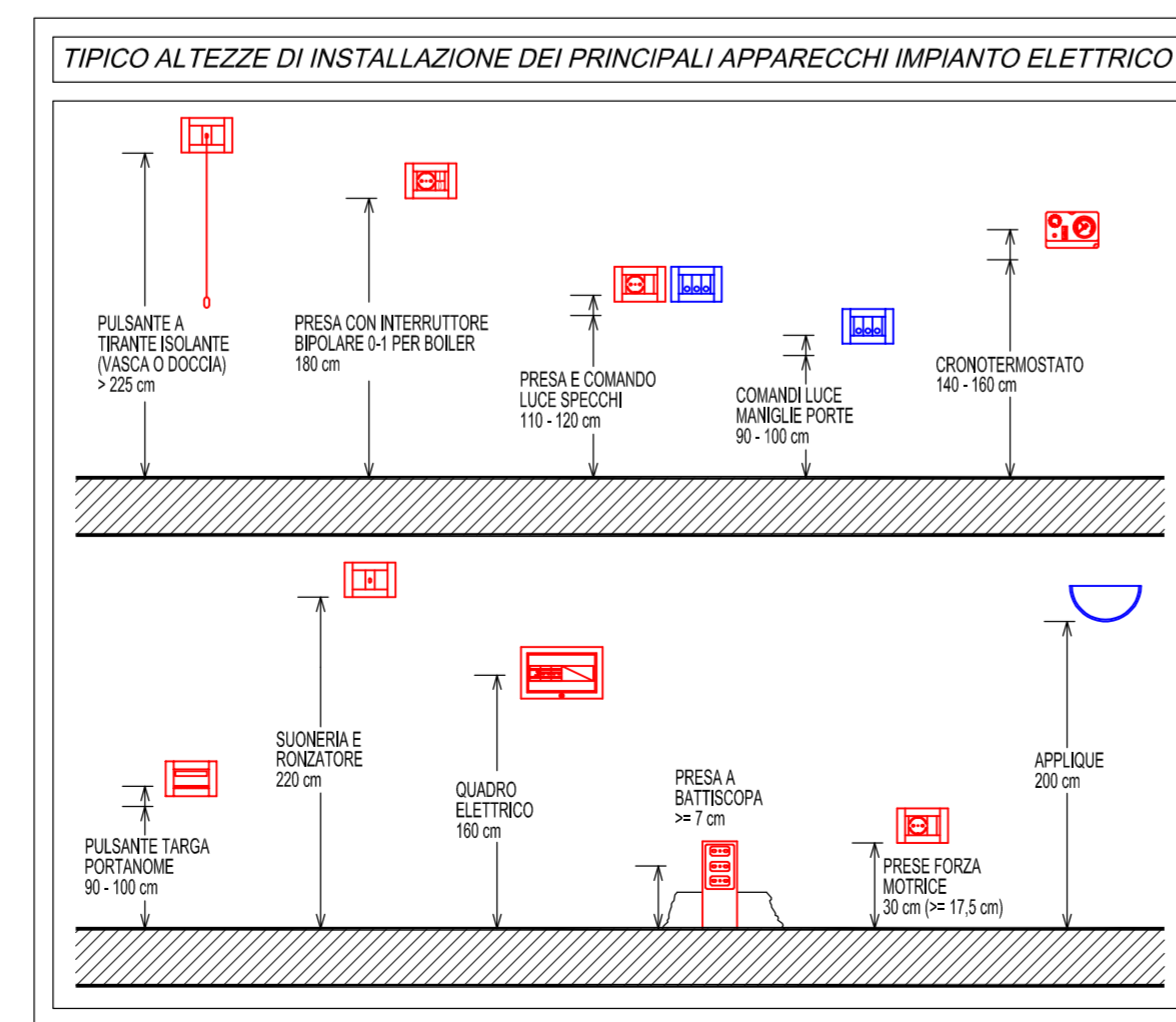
TIPICO ALTEZZE DI INSTALLAZIONE DEI PRINCIPALI APPARECCHI IMPIANTO ELETTRICO

PULSANTE A TIRANTE ISOLANTE (VASCA O DOCCIA) > 225 cm

PRESA CON INTERRUTTORE BIPOLARE 0-1 PER BOILER 180 cm

PRESA E COMANDO LUCE SPECCHI 110 - 120 cm

COMANDI LUCE MANIGLIE PORTE 90 - 100 cm

CRONOTERMOSTATO 140 - 160 cm

PULSANTE TARGA PORTANOME 90 - 100 cm

SUONERIA E RONZATORE 220 cm

QUADRO ELETTRICO 160 cm

PRESA A BATTISCOPA >= 7 cm

PRESE FORZA MOTRICE 30 cm (>= 17,5 cm)

APPLIQUE 200 cm